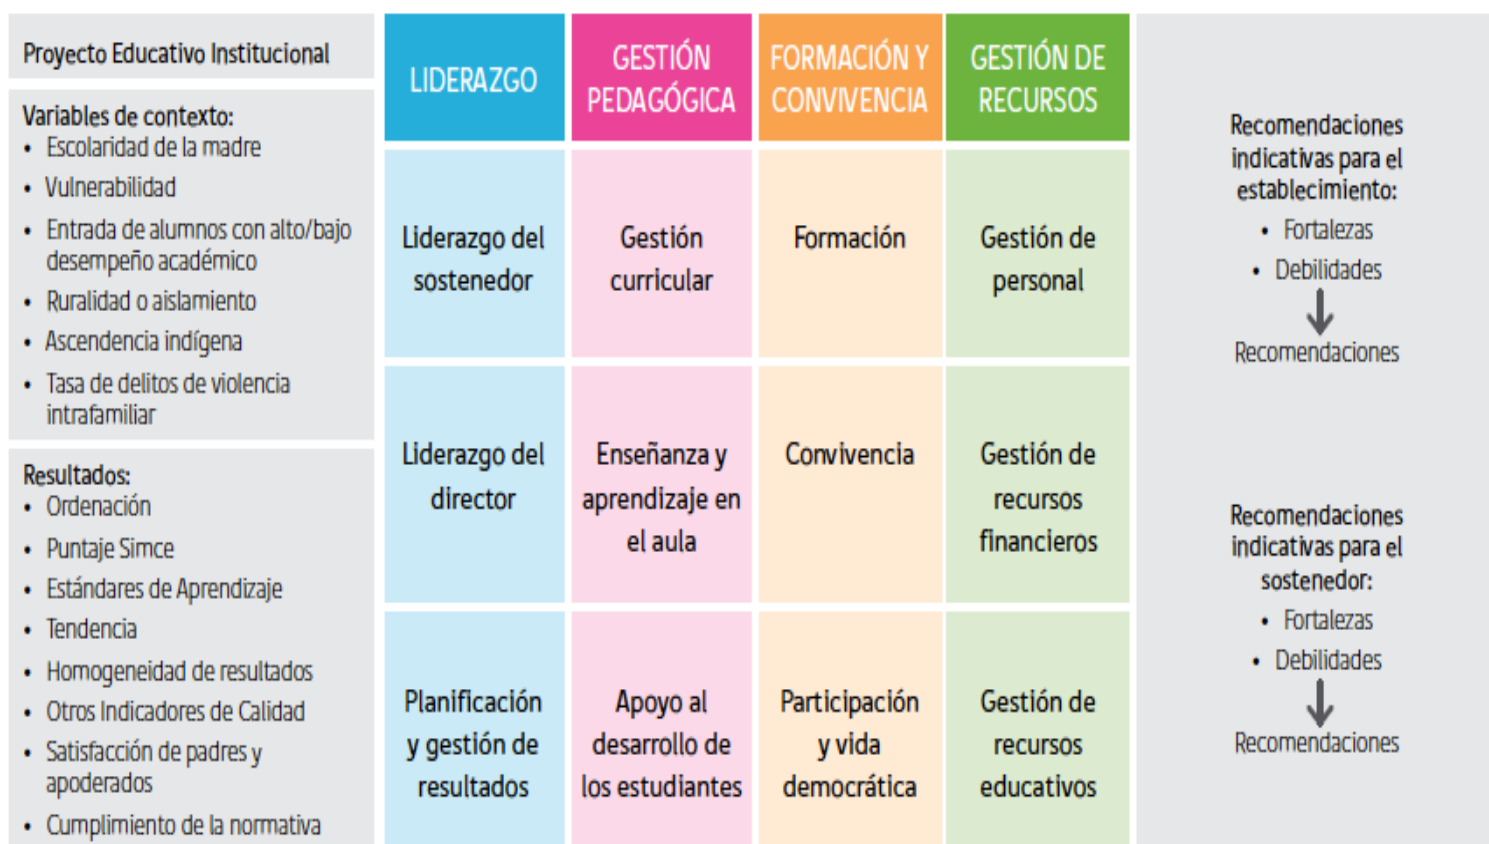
Proyecto Educativo Institucional

Variables de contexto:
- Escolaridad de la madre
- Vulnerabilidad
- Entrada de alumnos con alto/bajo desempeño académico
- Ruralidad o aislamiento
- Ascendencia indígena
- Tasa de delitos de violencia intrafamiliar

Resultados:
- Ordenación
- Puntaje Simce
- Estándares de Aprendizaje
- Tendencia
- Homogeneidad de resultados
- Otros Indicadores de Calidad
- Satisfacción de padres y apoderados
- Cumplimiento de la normativa

| LIDERAZGO | GESTIÓN PEDAGÓGICA | FORMACIÓN Y CONVIVENCIA | GESTIÓN DE RECURSOS |
|---|---|---|---|
| Liderazgo del sostenedor | Gestión curricular | Formación | Gestión de personal |
| Liderazgo del director | Enseñanza y aprendizaje en el aula | Convivencia | Gestión de recursos financieros |
| Planificación y gestión de resultados | Apoyo al desarrollo de los estudiantes | Participación y vida democrática | Gestión de recursos educativos |

Recomendaciones indicativas para el establecimiento:
- Fortalezas
- Debilidades
Recomendaciones

Recomendaciones indicativas para el sostenedor:
- Fortalezas
- Debilidades
Recomendaciones